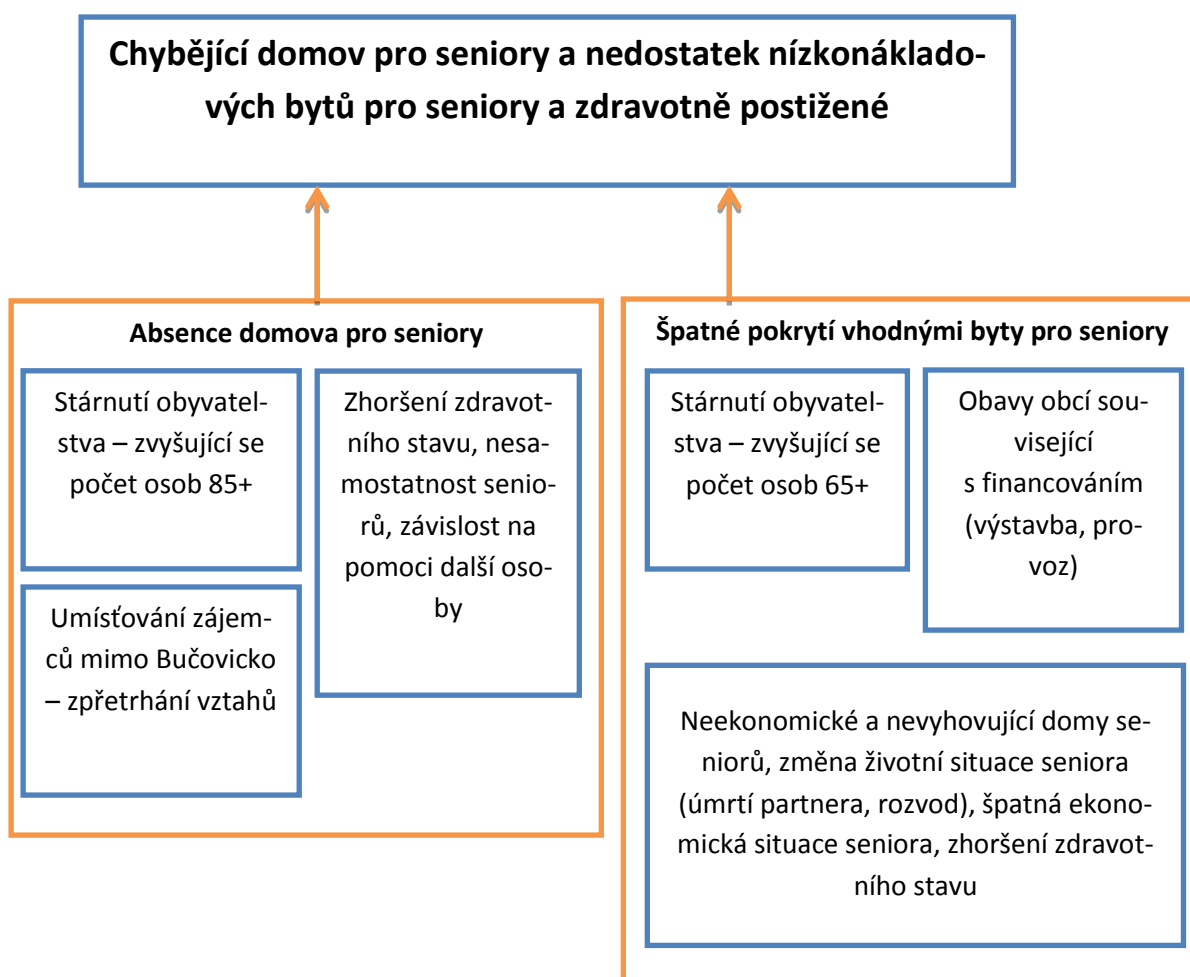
Chybějící domov pro seniory a nedostatek nízkonákladových bytů pro seniory a zdravotně postižené

Absence domova pro seniory

Stárnutí obyvatelstva – zvyšující se počet osob 85+

Zhoršení zdravotního stavu, nesamostatnost seniorů, závislost na pomoci další osoby

Umísťování zájemců mimo Bučovicko – zpřetrhání vztahů

Špatné pokrytí vhodnými byty pro seniory

Stárnutí obyvatelstva – zvyšující se počet osob 65+

Obavy obcí související s financováním (výstavba, provoz)

Neekonomické a nevyhovující domy seniorů, změna životní situace seniora (úmrtí partnera, rozvod), špatná ekonomická situace seniora, zhoršení zdravotního stavu